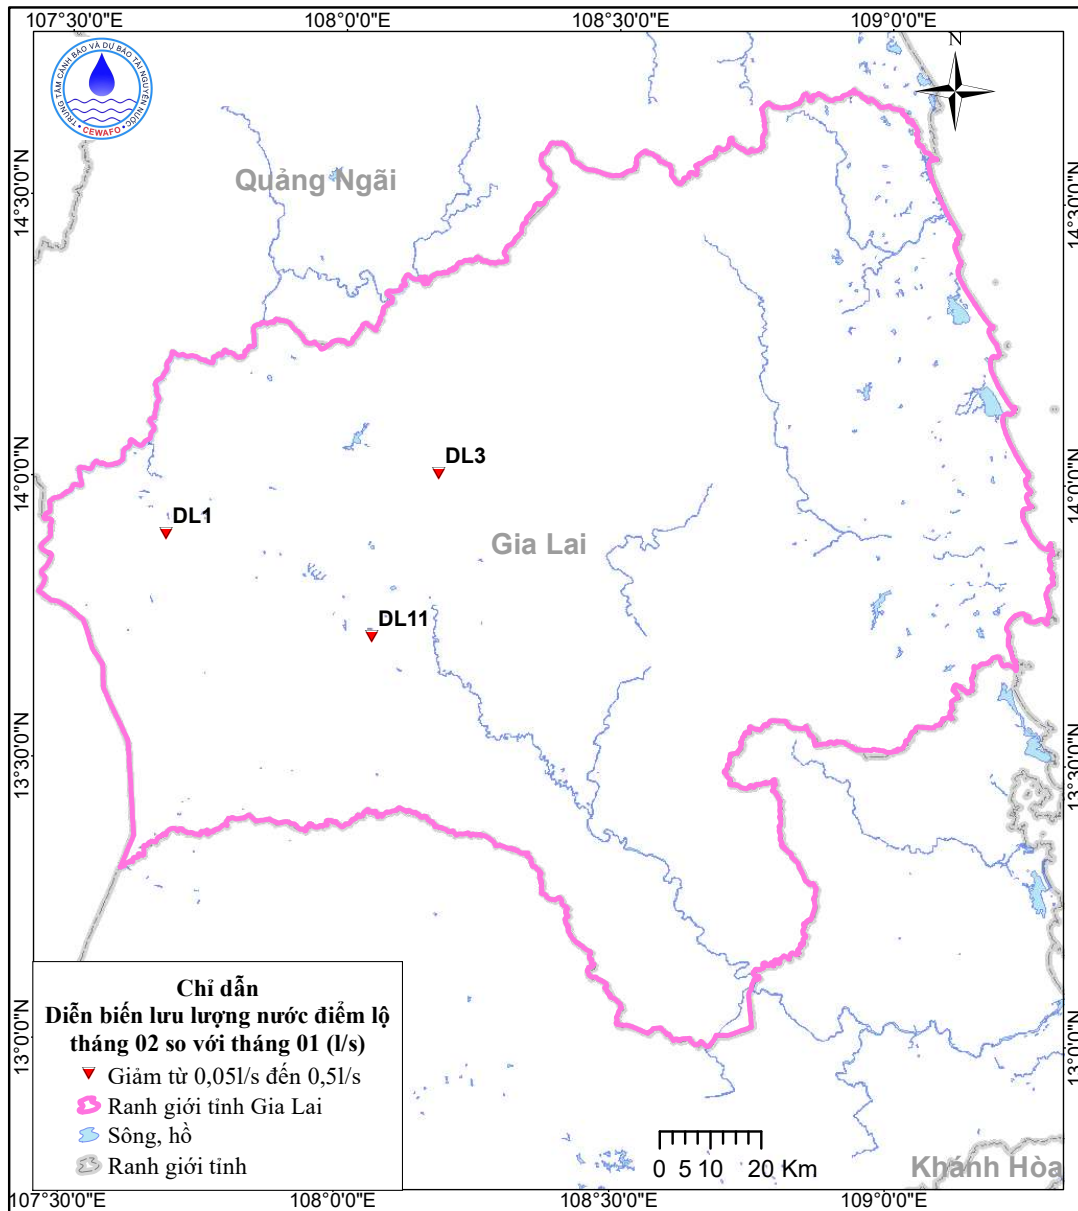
107°30'0"E
108°0'0"E
108°30'0"E
109°0'0"E

TRUNG TÂM CẢNH BÁO VÀ DỰ BÁO TÀI NGUYÊN NƯỚC
CEWAFO

N

14°30'0"N
14°0'0"N
13°30'0"N
13°0'0"N

Quảng Ngãi

DL3
DL1
Gia Lai
DL11

Chỉ dẫn
Diễn biến lưu lượng nước điểm lộ tháng 02 so với tháng 01 (l/s)
Giảm từ 0,05l/s đến 0,5l/s
Ranh giới tỉnh Gia Lai
Sông, hồ
Ranh giới tỉnh

0 5 10 20 Km

Khánh Hòa

107°30'0"E
108°0'0"E
108°30'0"E
109°0'0"E